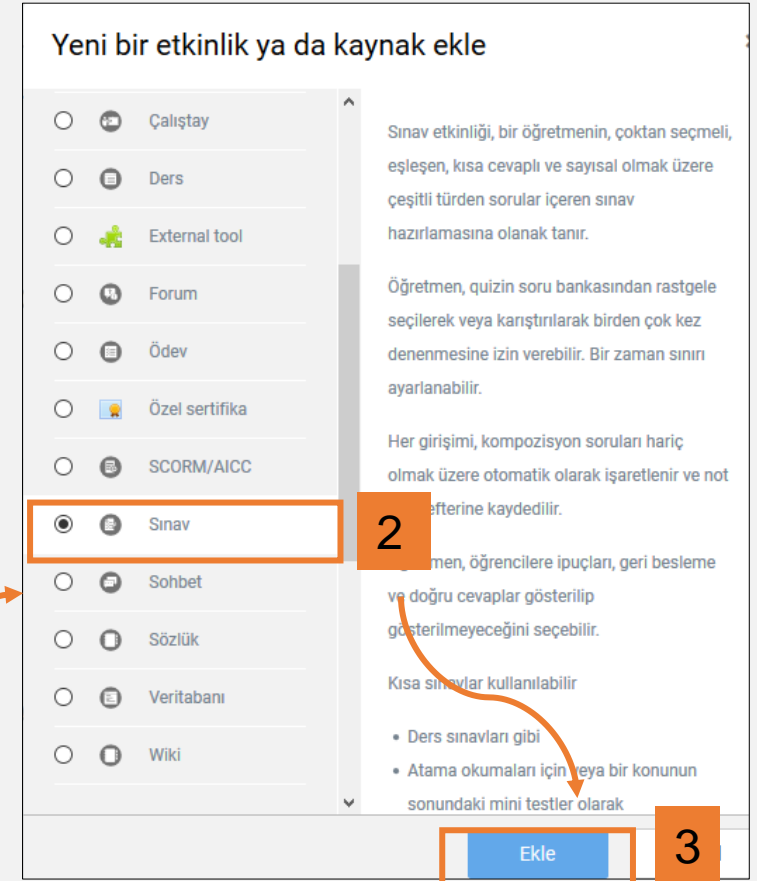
Yeni bir etkinlik ya da kaynak ekle

Çalıştay

Ders

External tool

Forum

Ödev

Özel sertifika

SCORM/AICC

Sınav

Sohbet

Sözlük

Veritabanı

Wiki

Sınav etkinliği, bir öğretmenin, çoktan seçmeli, eşleşen, kısa cevaplı ve sayısal olmak üzere çeşitli türden sorular içeren sınav hazırlamasına olanak tanır.

Öğretmen, quizin soru bankasından rastgele seçilerek veya karıştırılarak birden çok kez denenmesine izin verebilir. Bir zaman sınırı ayarlanabilir.

Her girişimi, kompozisyon soruları hariç olmak üzere otomatik olarak işaretlenir ve not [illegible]efterine kaydedilir.

2

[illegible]men, öğrencilere ipuçları, geri besleme ve doğru cevaplar gösterilip gösterilmeyeceğini seçebilir.

Kısa sınavlar kullanılabilir

• Ders sınavları gibi
• Atama okumaları için veya bir konunun sonundaki mini testler olarak

Ekle

3